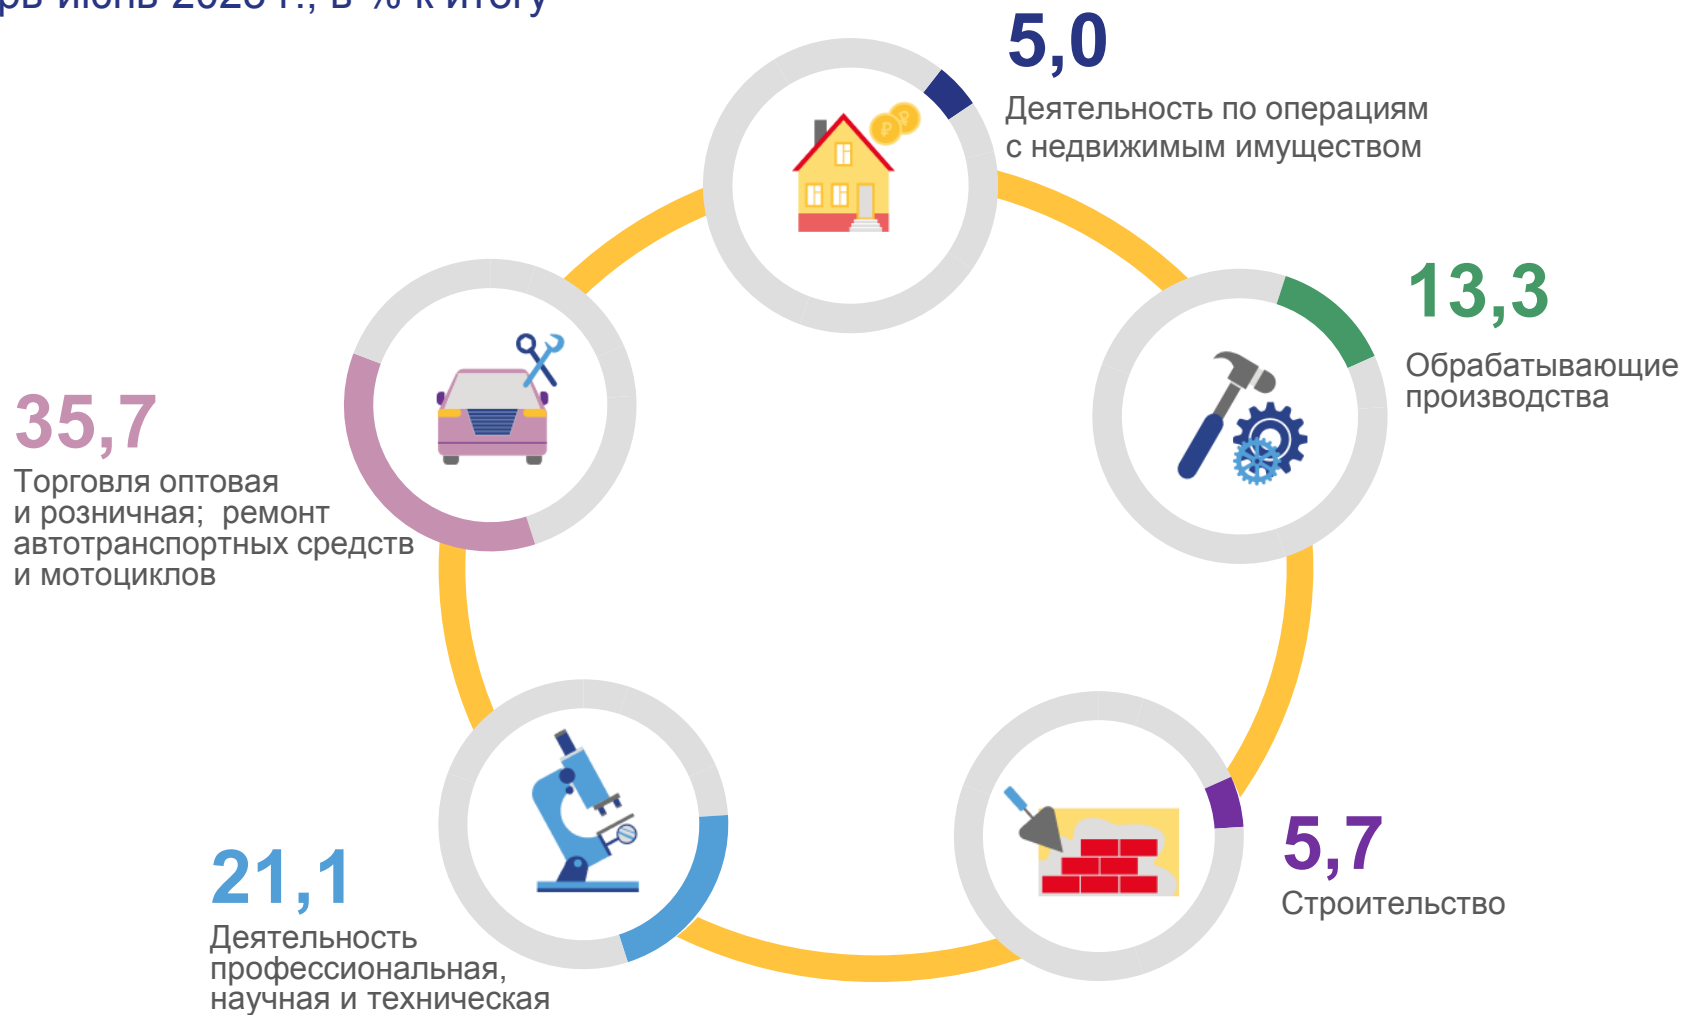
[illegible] июнь 2023 г., в % к итогу

5,0
Деятельность по операциям с недвижимым имуществом

13,3
Обрабатывающие производства

35,7
Торговля оптовая и розничная; ремонт автотранспортных средств и мотоциклов

5,7
Строительство

21,1
Деятельность профессиональная, научная и техническая